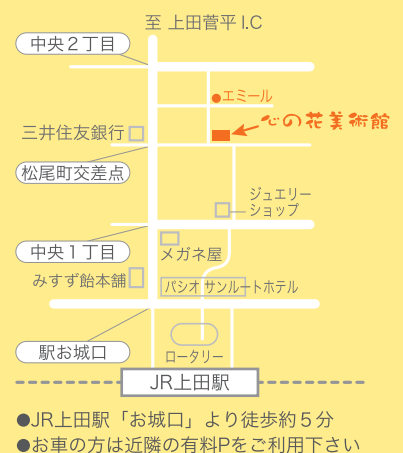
至 上田菅平 I.C

中央２丁目

エミール

心の花美術館

三井住友銀行

松尾町交差点

ジュエリーショップ

中央１丁目

メガネ屋

みすず飴本舗

パシオ サンルートホテル

駅お城口

ロータリー

JR上田駅

●JR上田駅「お城口」より徒歩約５分
●お車の方は近隣の有料Pをご利用下さい